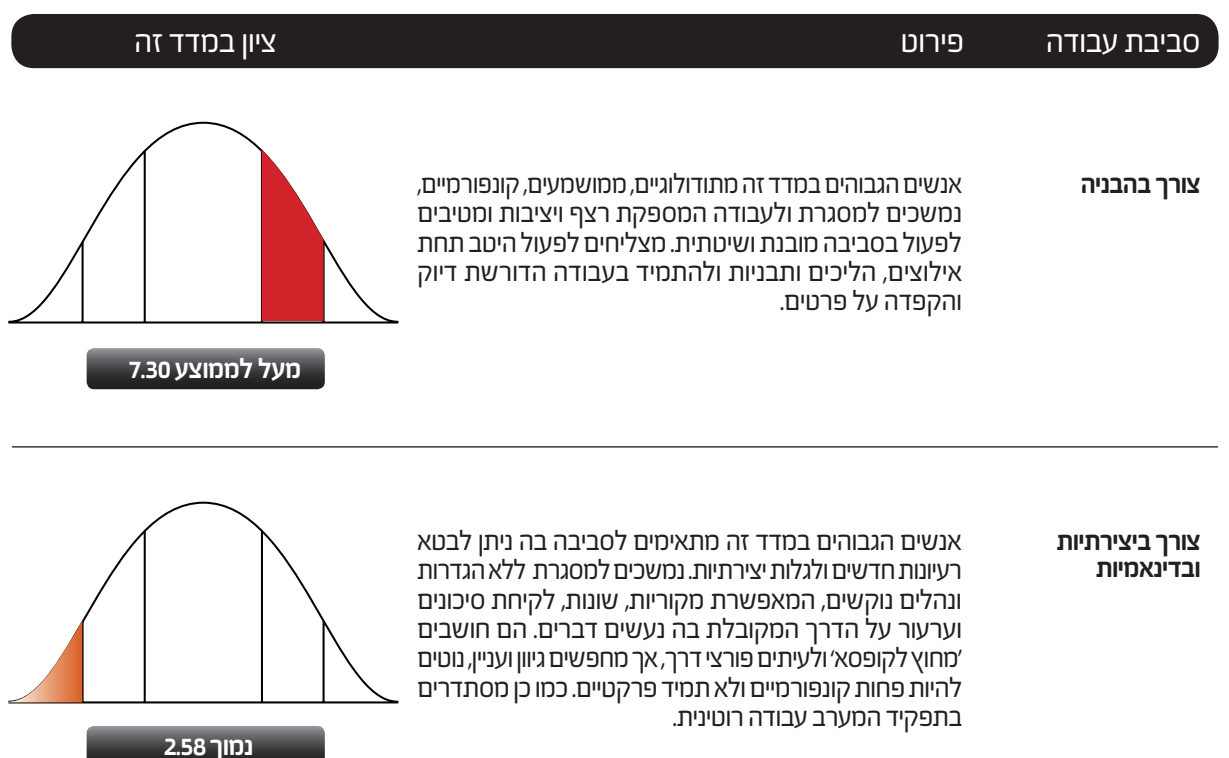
סביבת עבודה פירוט ציון במדד זה

צורך בהבניה

אנשים הגבוהים במדד זה מתודולוגיים, ממושמעים, קונפורמיים, נמשכים למסגרת ולעבודה המספקת רצף ויציבות ומטיבים לפעול בסביבה מובנת ושיטתית. מצליחים לפעול היטב תחת אילוצים, הליכים ותבניות ולהתמיד בעבודה הדורשת דיוק והקפדה על פרטים.

מעל לממוצע 7.30

צורך ביצירתיות ובדינאמיות

אנשים הגבוהים במדד זה מתאימים לסביבה בה ניתן לבטא רעיונות חדשים ולגלות יצירתיות. נמשכים למסגרת ללא הגדרות ונהלים נוקשים, המאפשרת מקוריות, שונות, לקיחת סיכונים וערעור על הדרך המקובלת בה נעשים דברים. הם חושבים 'מחוץ לקופסא' ולעיתים פורצי דרך, אך מחפשים גיוון ועניין, נוטים להיות פחות קונפורמיים ולא תמיד פרקטיים. כמו כן מסתדרים בתפקיד המערב עבודה רוטינית.

נמוך 2.58